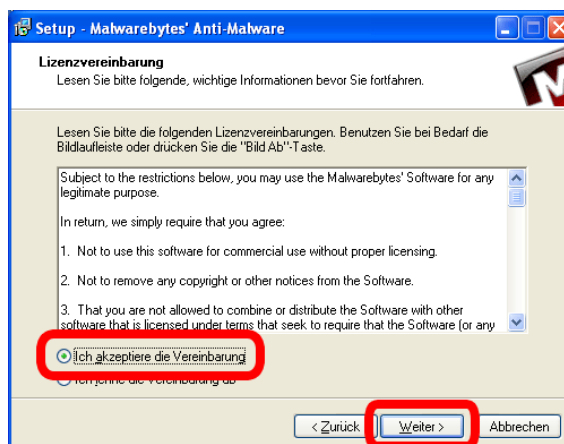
Setup - Malwarebytes' Anti-Malware

Lizenzvereinbarung
Lesen Sie bitte folgende, wichtige Informationen bevor Sie fortfahren.

Lesen Sie bitte die folgenden Lizenzvereinbarungen. Benutzen Sie bei Bedarf die Bildlaufleiste oder drücken Sie die "Bild Ab"-Taste.

Subject to the restrictions below, you may use the Malwarebytes' Software for any legitimate purpose.

In return, we simply require that you agree:

1. Not to use this software for commercial use without proper licensing.

2. Not to remove any copyright or other notices from the Software.

3. That you are not allowed to combine or distribute the Software with other software that is licensed under terms that seek to require that the Software (or any

Ich akzeptiere die Vereinbarung

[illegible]

< Zurück Weiter > Abbrechen